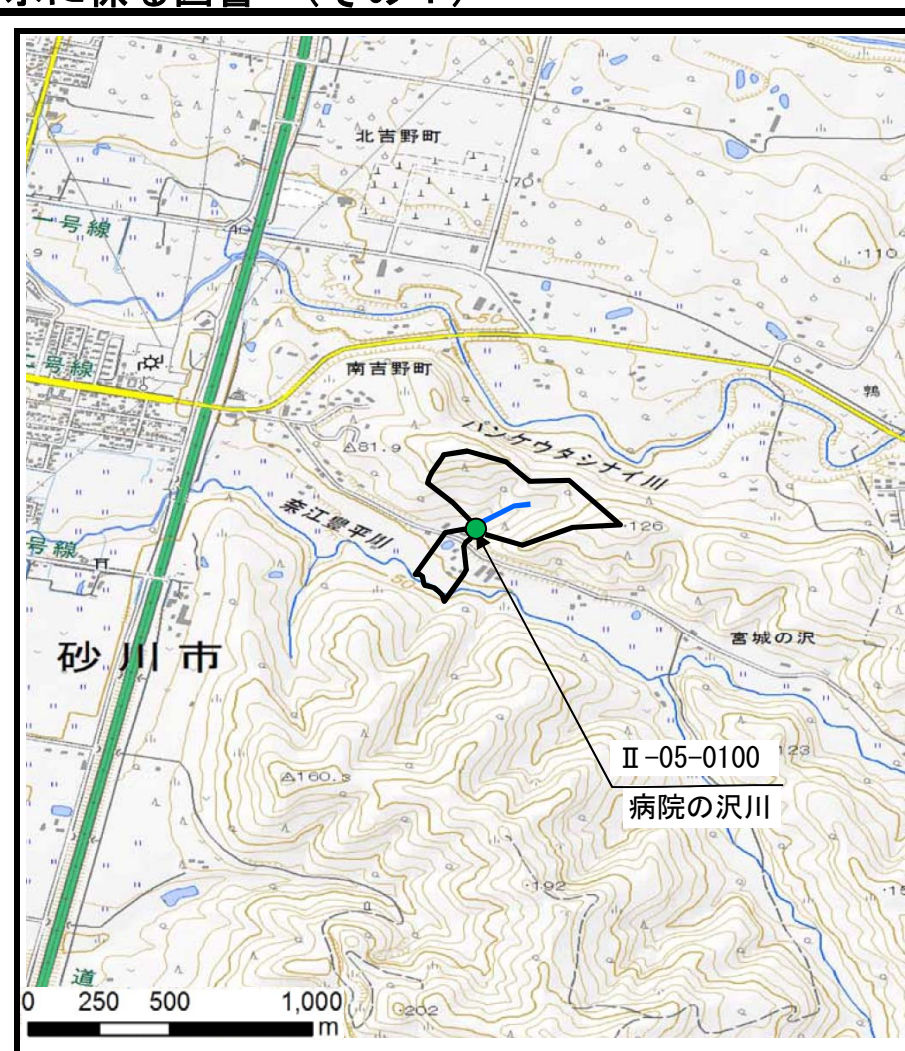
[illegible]に係る図書 （その1）

北吉野町

70

一号線

40

110

50

二号線

南吉野町

鴨

パンケウタシナイ川

△81.9

奈江豊平川

126

号線

50

砂 川 市

宮城の沢

Ⅱ-05-0100

病院の沢川

123

△160.3

192

道

0 250 500 1,000 m

202